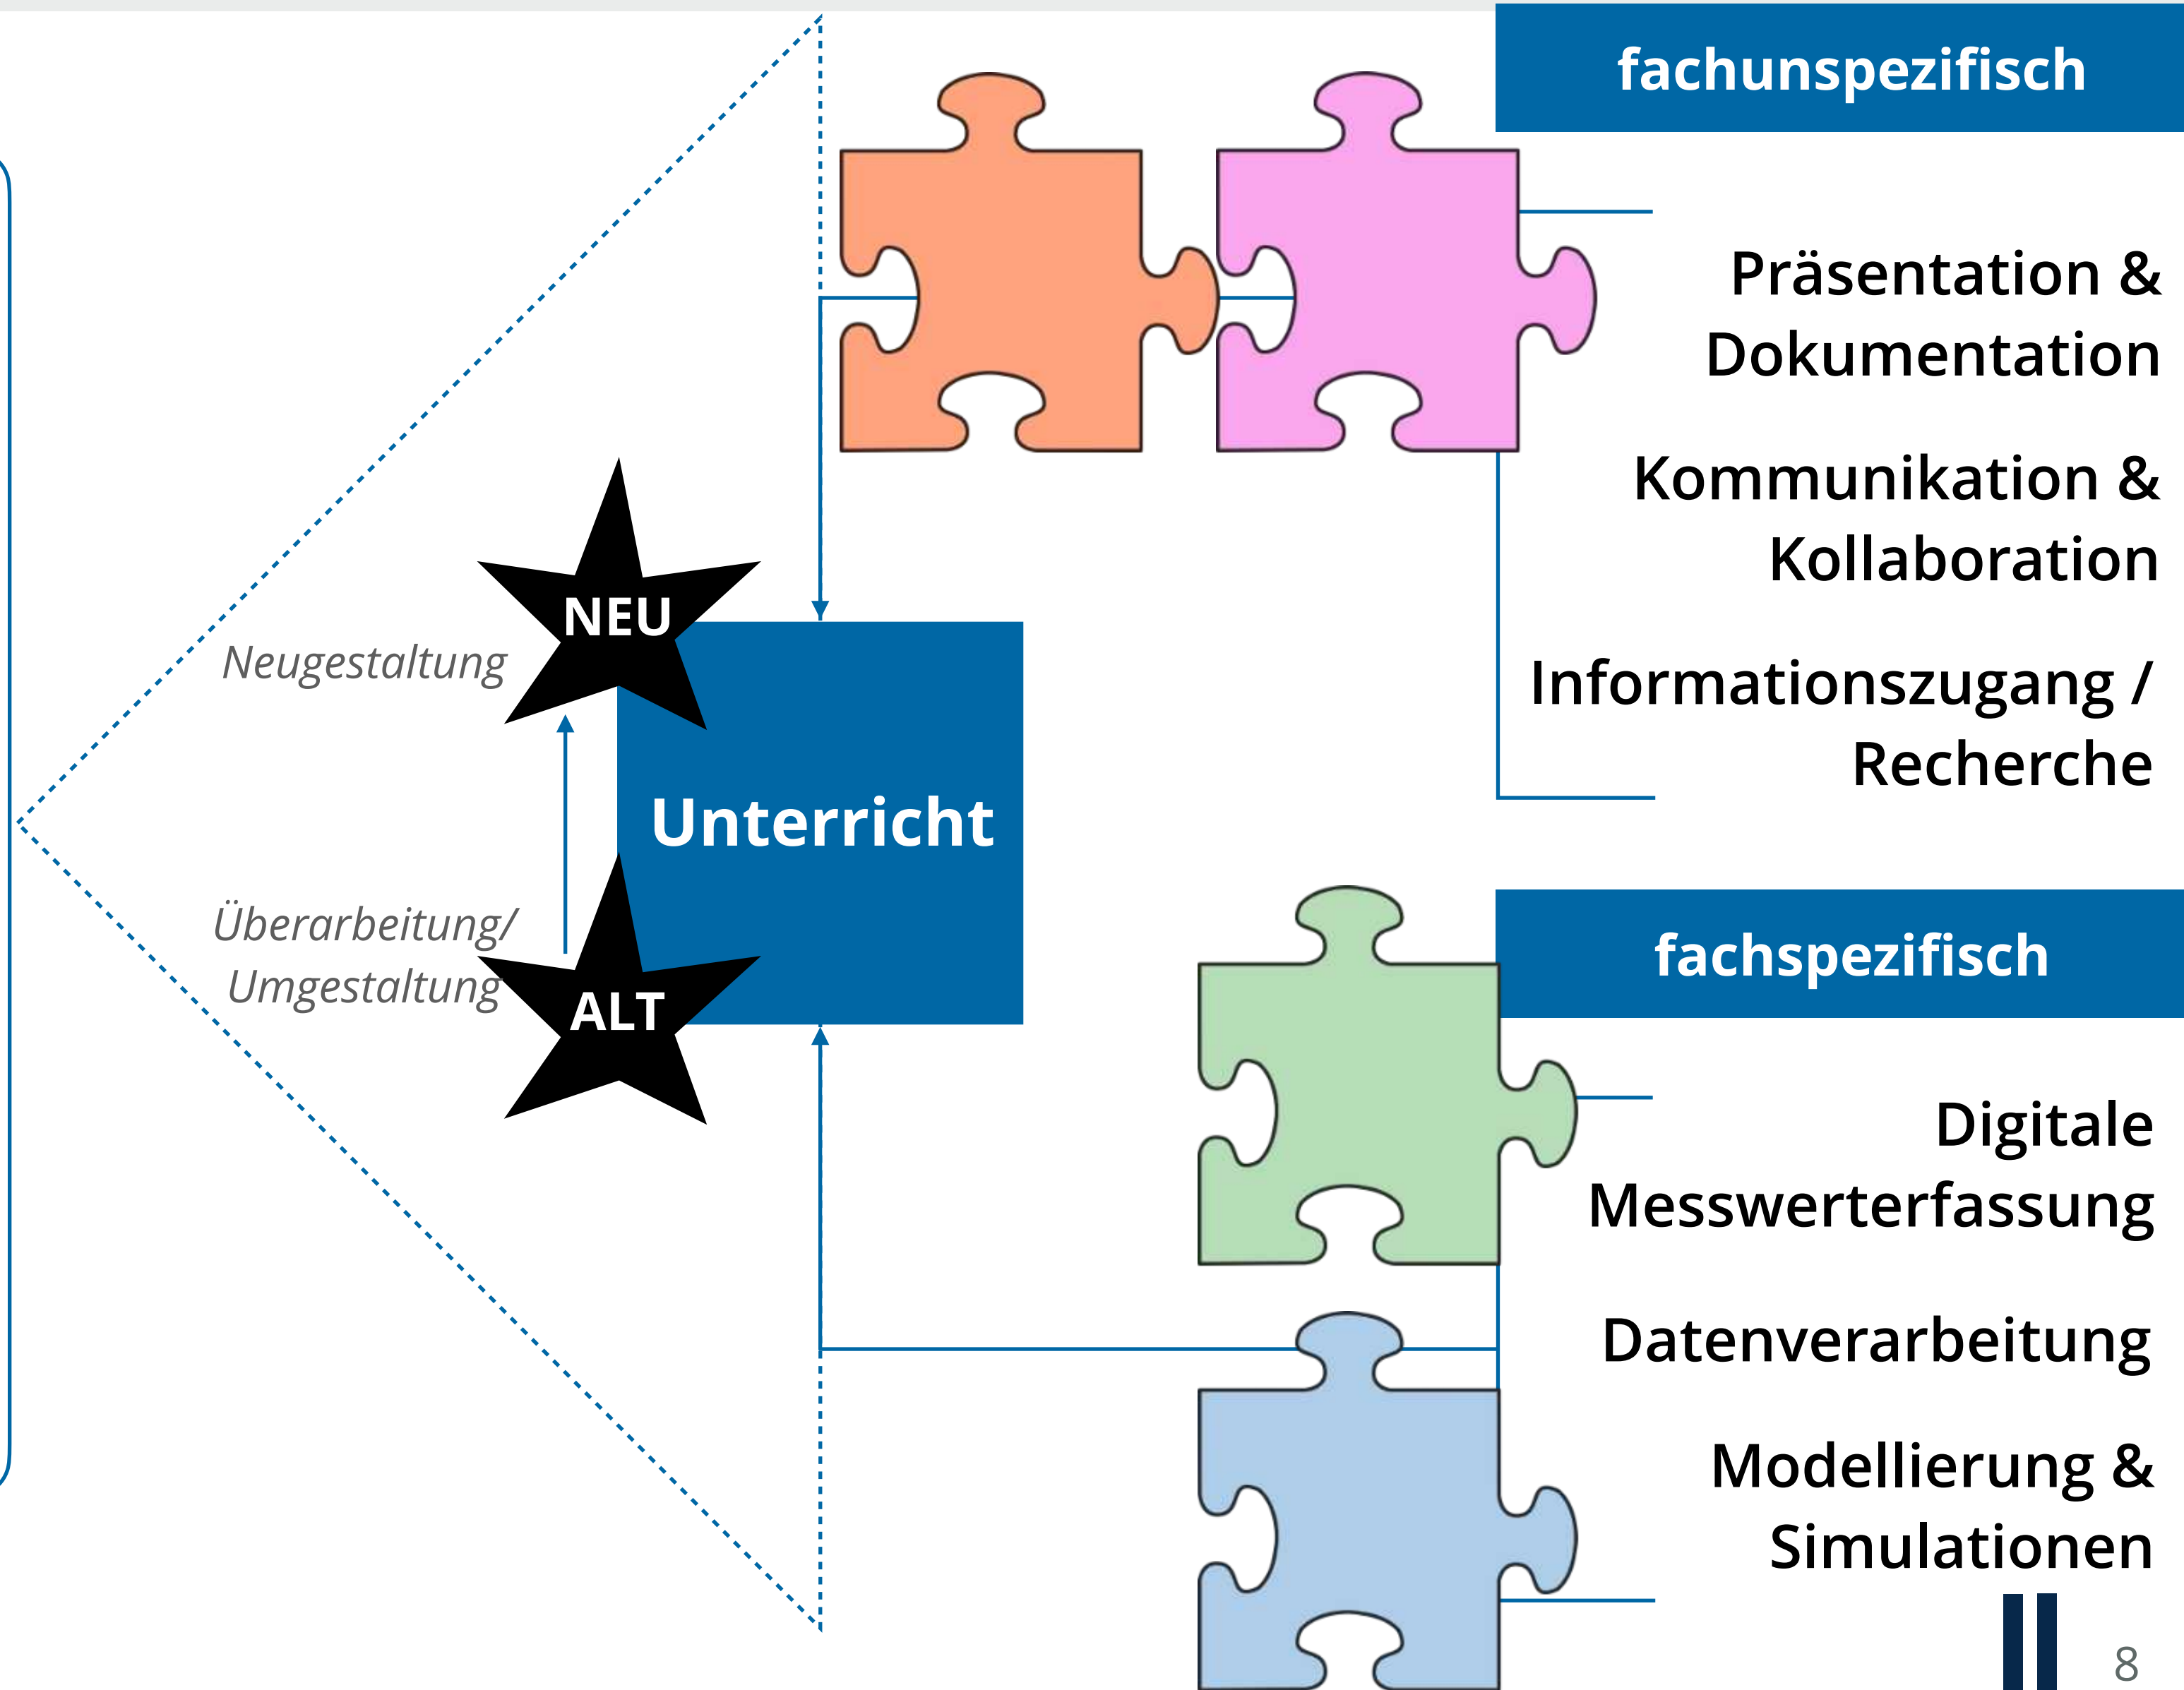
fachunspezifisch

Präsentation & Dokumentation

Kommunikation & Kollaboration

Informationszugang / Recherche

NEU

Neugestaltung

Unterricht

Überarbeitung/ Umgestaltung

ALT

fachspezifisch

Digitale Messwerterfassung

Datenverarbeitung

Modellierung & Simulationen

8